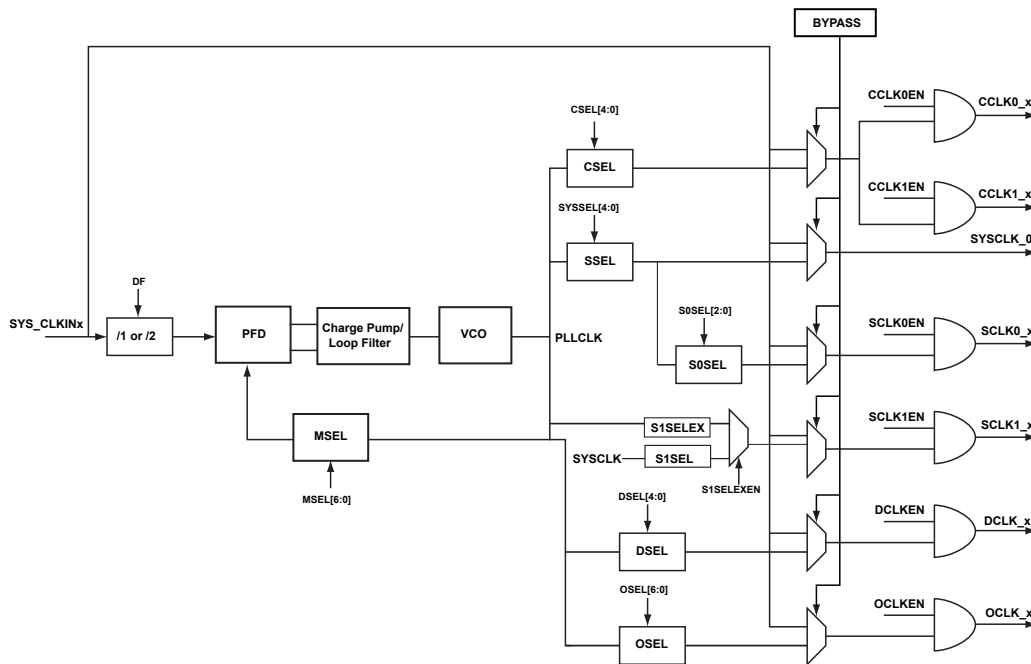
BYPASS

CCLK0EN
CCLK0_x
CSEL[4:0]
CSEL
CCLK1EN
CCLK1_x
SYSSEL[4:0]
SSEL
SYSCLK_0
DF
SYS_CLKINx
/1 or /2
PFD
Charge Pump/ Loop Filter
VCO
PLLCLK
S0SEL[2:0]
S0SEL
SCLK0EN
SCLK0_x
SCLK1EN
SCLK1_x
MSEL
S1SELEX
SYSCLK
S1SEL
S1SELEXEN
MSEL[6:0]
DSEL[4:0]
DSEL
DCLKEN
DCLK_x
OSEL[6:0]
OSEL
OCLKEN
OCLK_x